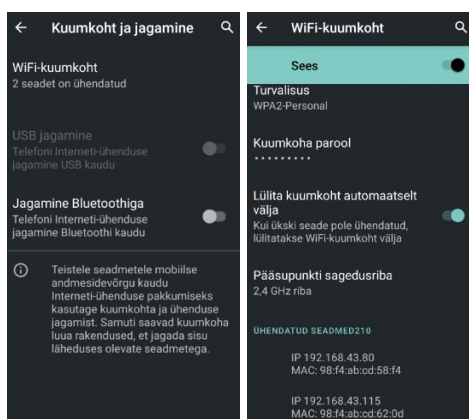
← Kuumkoht ja jagamine

WiFi-kuumkoht
2 seadet on ühendatud

USB jagamine
Telefoni Interneti-ühenduse jagamine USB kaudu

Jagamine Bluetoothiga
Telefoni Interneti-ühenduse jagamine Bluetoothi kaudu

ⓘ Teistele seadmetele mobiilse andmesidevõrgu kaudu Interneti-ühenduse pakkumiseks kasutage kuumkohta ja ühenduse jagamist. Samuti saavad kuumkoha luua rakendused, et jagada sisu läheduses olevate seadmetega.

← WiFi-kuumkoht

Sees

Turvalisus
WPA2-Personal

Kuumkoha parool
•••••••••

Lülita kuumkoht automaatselt välja
Kui ükski seade pole ühendatud, lülitatakse WiFi-kuumkoht välja

Pääsupunkti sagedusriba
2,4 GHz riba

ÜHENDATUD SEADMED210

IP 192.168.43.80
MAC: 98:f4:ab:cd:58:f4

IP 192.168.43.115
MAC: 98:f4:ab:cd:62:0d